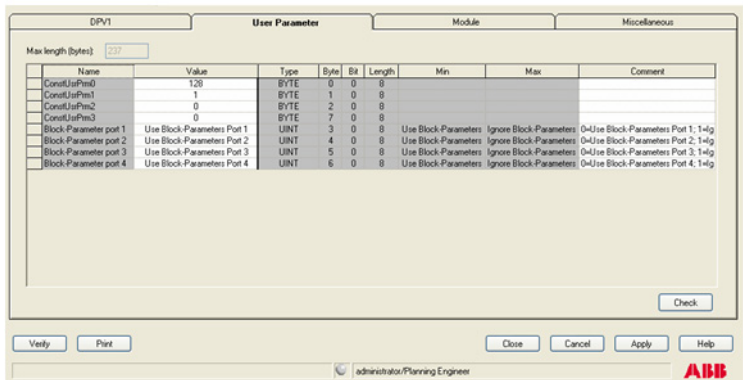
DPV1 | User Parameter | Module | Miscellaneous

Max length (bytes): 237

| | Name | Value | Type | Byte | Bit | Length | Min | Max | Comment |
|---|---|---|---|---|---|---|---|---|---|
| | ConstUsrPrm0 | 128 | BYTE | 0 | 0 | 8 | | | |
| | ConstUsrPrm1 | 1 | BYTE | 1 | 0 | 8 | | | |
| | ConstUsrPrm2 | 0 | BYTE | 2 | 0 | 8 | | | |
| | ConstUsrPrm3 | 0 | BYTE | 7 | 0 | 8 | | | |
| | Block-Parameter port 1 | Use Block-Parameters Port 1 | UINT | 3 | 0 | 8 | Use Block-Parameters | Ignore Block-Parameters | 0=Use Block-Parameters Port 1; 1=Ig |
| | Block-Parameter port 2 | Use Block-Parameters Port 2 | UINT | 4 | 0 | 8 | Use Block-Parameters | Ignore Block-Parameters | 0=Use Block-Parameters Port 2; 1=Ig |
| | Block-Parameter port 3 | Use Block-Parameters Port 3 | UINT | 5 | 0 | 8 | Use Block-Parameters | Ignore Block-Parameters | 0=Use Block-Parameters Port 3; 1=Ig |
| | Block-Parameter port 4 | Use Block-Parameters Port 4 | UINT | 6 | 0 | 8 | Use Block-Parameters | Ignore Block-Parameters | 0=Use Block-Parameters Port 4; 1=Ig |

Check

Verify Print Close Cancel Apply Help

administrator/Planning Engineer

ABB